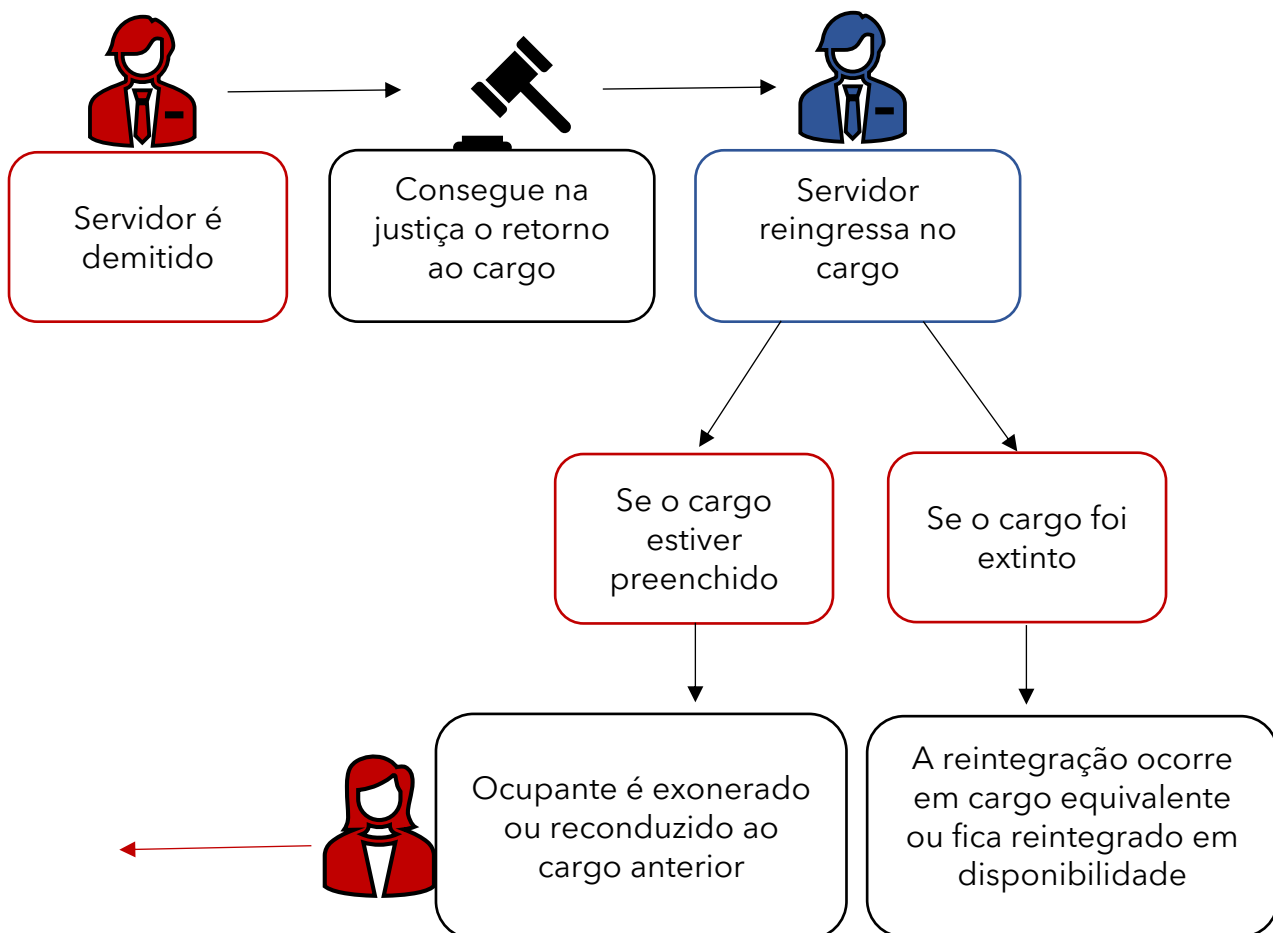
Servidor é demitido

Consegue na justiça o retorno ao cargo

Servidor reingressa no cargo

Se o cargo estiver preenchido

Se o cargo foi extinto

Ocupante é exonerado ou reconduzido ao cargo anterior

A reintegração ocorre em cargo equivalente ou fica reintegrado em disponibilidade